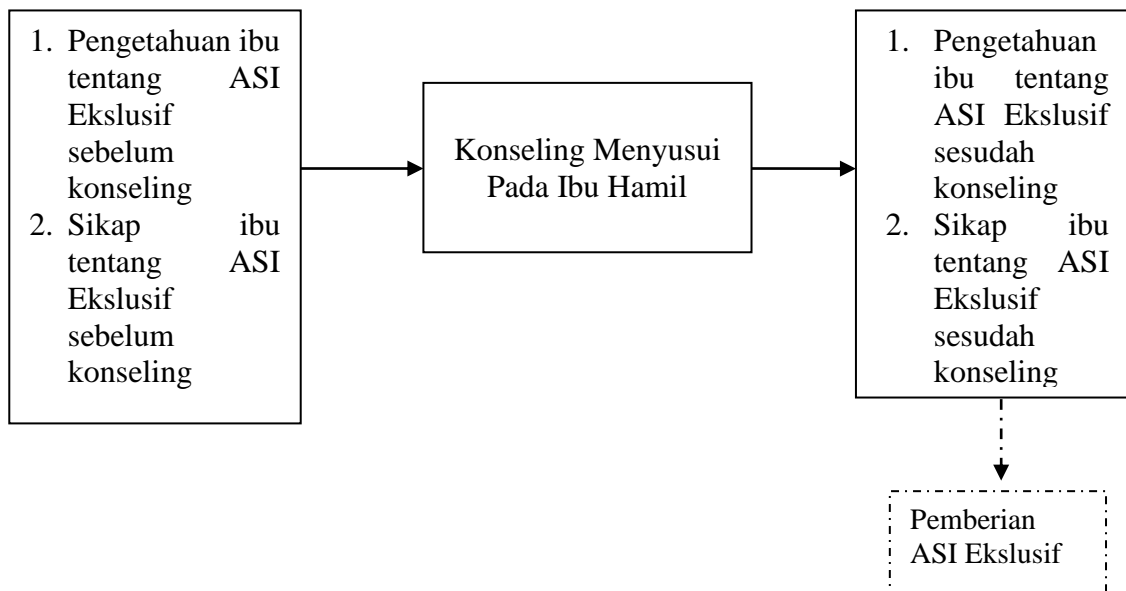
1. Pengetahuan ibu tentang ASI Ekslusif sebelum konseling
2. Sikap ibu tentang ASI Ekslusif sebelum konseling

Konseling Menyusui Pada Ibu Hamil

1. Pengetahuan ibu tentang ASI Ekslusif sesudah konseling
2. Sikap ibu tentang ASI Ekslusif sesudah konseling

Pemberian ASI Ekslusif